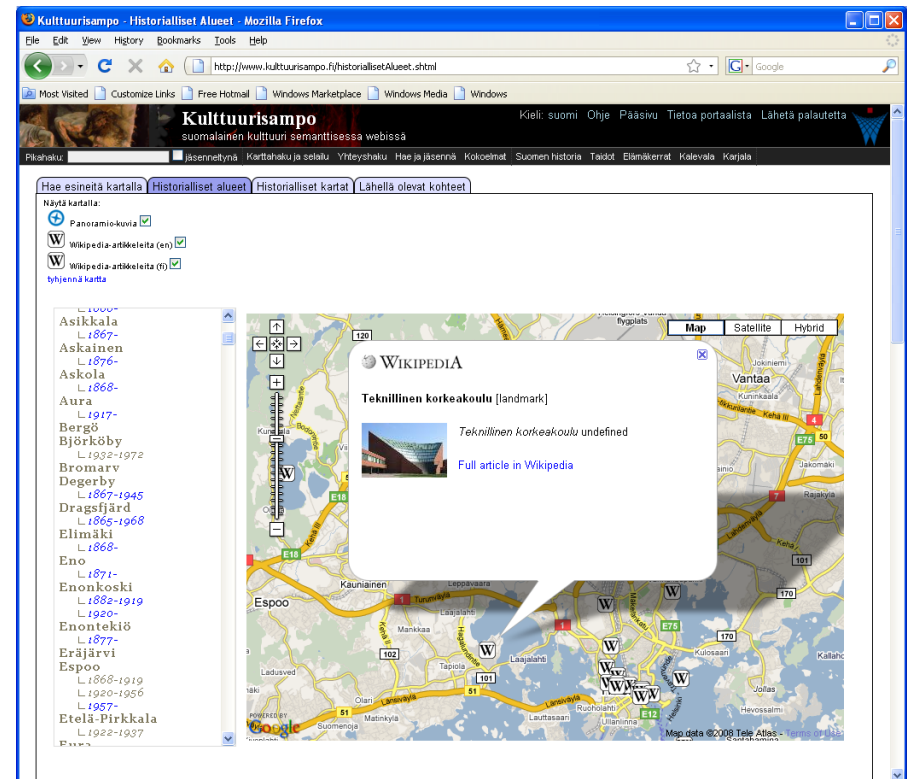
Kulttuurisampo - Historialliset Alueet - Mozilla Firefox

File Edit View History Bookmarks Tools Help

http://www.kulttuurisampo.fi/historiallisetAlueet.shtml

Google

Most Visited Customize Links Free Hotmail Windows Marketplace Windows Media Windows

Kulttuurisampo
suomalainen kulttuuri semanttisessa webissä

Kieli: suomi Ohje Pääsivu Tietoa portaalista Lähetä palautetta

Pikahaku: jäsenneltynä Karttahaku ja selailu Yhteyshaku Hae ja jäsennä Kokoelmat Suomen historia Taidot Elämäkerrat Kalevala Karjala

Hae esineitä kartalla | Historialliset alueet | Historialliset kartat | Lähellä olevat kohteet

Näytä kartalla:
Panoramio-kuvia
Wikipedia-artikkeleita (en)
Wikipedia-artikkeleita (fi)
tyhjennä kartta

Asikkala
1867-
Askainen
1876-
Askola
1868-
Aura
1917-
Bergö
Björköby
1932-1972
Bromarv
Degerby
1867-1945
Dragsfjärd
1865-1968
Elimäki
1868-
Eno
1871-
Enonkoski
1882-1919
1920-
Enontekiö
1877-
Eräjärvi
Espoo
1868-1919
1920-1956
1957-
Etelä-Pirkkala
1922-1937

Map Satellite Hybrid

WIKIPEDIA

Teknillinen korkeakoulu [landmark]

Teknillinen korkeakoulu undefined

Full article in Wikipedia

Vantaa
Espoo
Kauniainen
Mankkaa
Tapiola
Laajalahti
Ladusved
Olari
Matinkylä
Suomenoja
Ruoholahti
Lauttasaari
Kulosaari
Jollas
Helsinki
Hakunila
Jakomäki
Rajakylä
Kehä III
Kehä I
Länsiväylä
Turuntie
E18
E75
E12
120
102
101
170
51
50
4
1

POWERED BY Google
Map data ©2008 Tele Atlas - Terms of Use